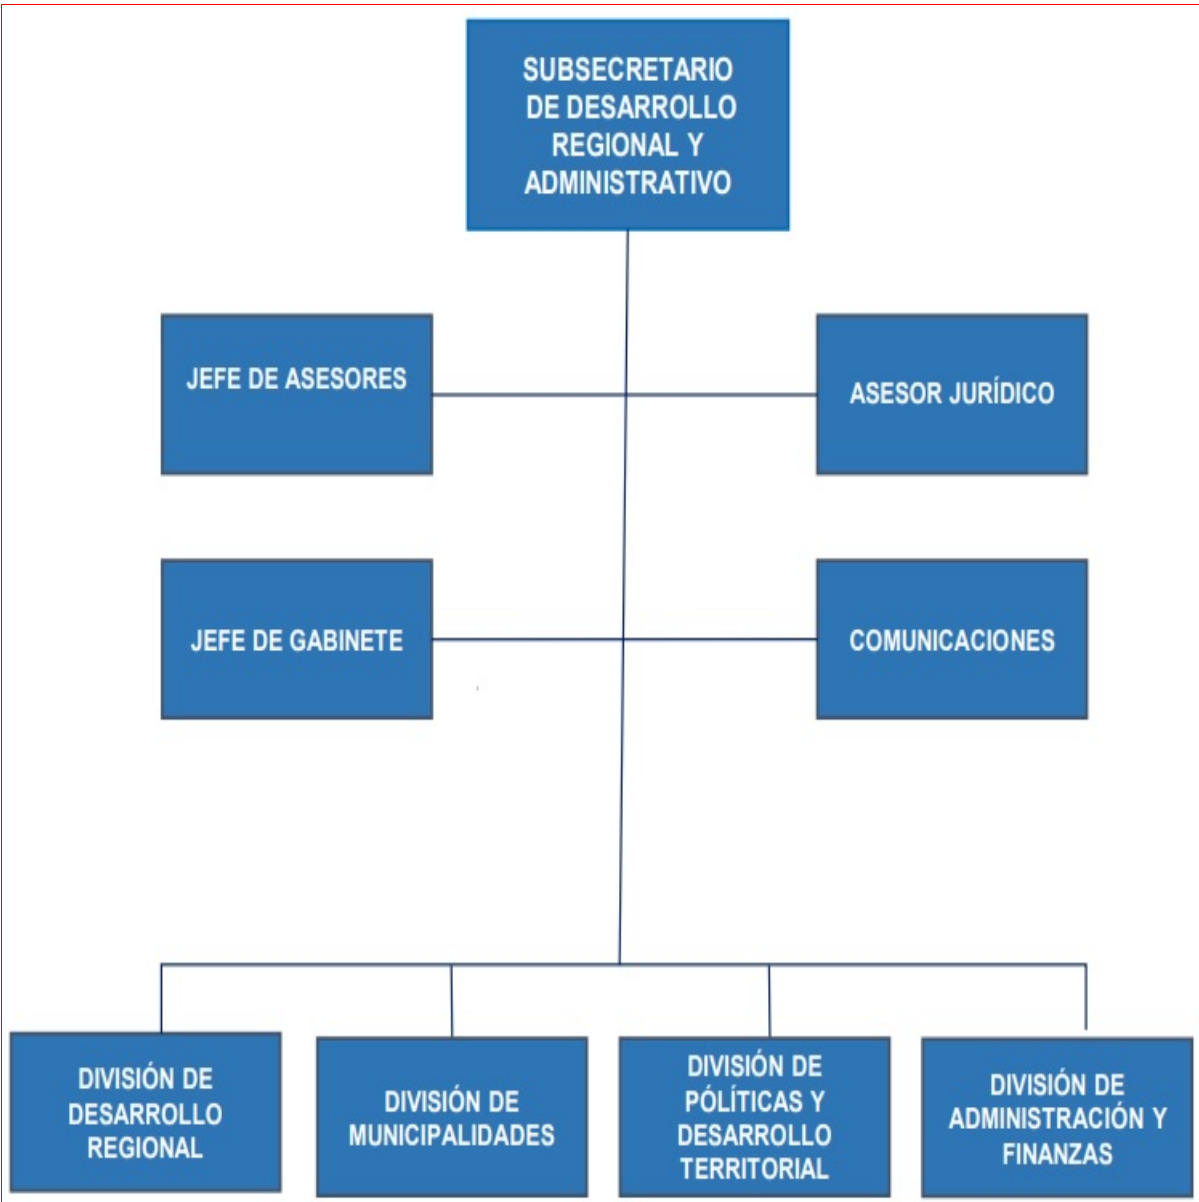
SUBSECRETARIO DE DESARROLLO REGIONAL Y ADMINISTRATIVO

JEFE DE ASESORES

ASESOR JURÍDICO

JEFE DE GABINETE

COMUNICACIONES

DIVISIÓN DE DESARROLLO REGIONAL

DIVISIÓN DE MUNICIPALIDADES

DIVISIÓN DE PÓLÍTICAS Y DESARROLLO TERRITORIAL

DIVISIÓN DE ADMINISTRACIÓN Y FINANZAS